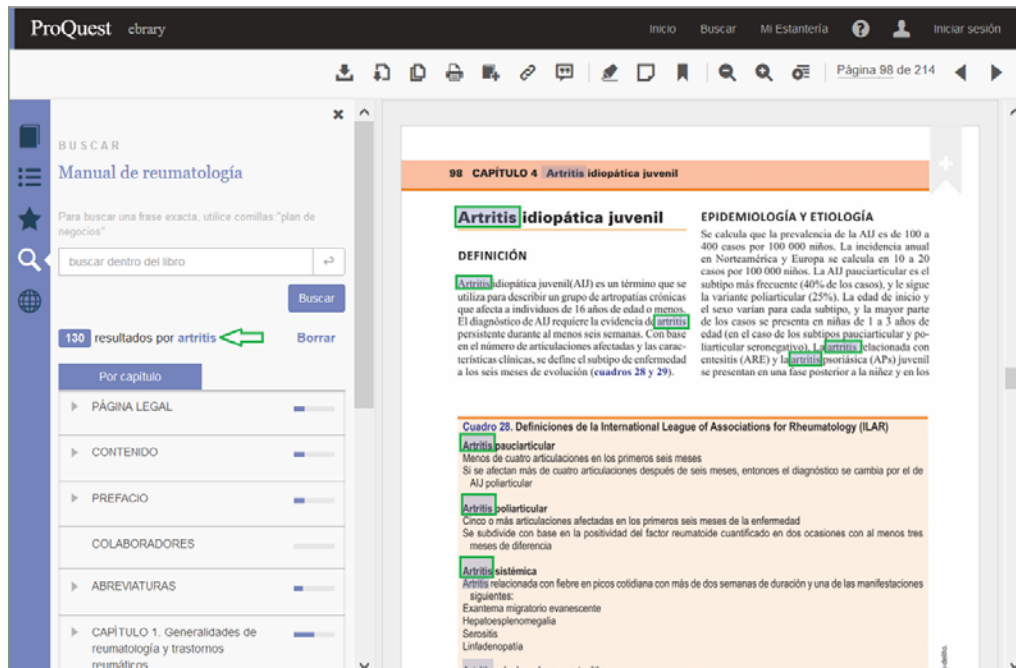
ProQuest ebrary

Inicio Buscar Mi Estantería Iniciar sesión

Página 98 de 214

BUSCAR

Manual de reumatología

Para buscar una frase exacta, utilice comillas:"plan de negocios"

buscar dentro del libro

Buscar

130 resultados por artritis

Borrar

Por capítulo

PÁGINA LEGAL

CONTENIDO

PREFACIO

COLABORADORES

ABREVIATURAS

CAPÍTULO 1. Generalidades de reumatología y trastornos reumáticos

98 CAPÍTULO 4 Artritis idiopática juvenil

Artritis idiopática juvenil

DEFINICIÓN

Artritis idiopática juvenil(AIJ) es un término que se utiliza para describir un grupo de artropatías crónicas que afecta a individuos de 16 años de edad o menos. El diagnóstico de AIJ requiere la evidencia de artritis persistente durante al menos seis semanas. Con base en el número de articulaciones afectadas y las características clínicas, se define el subtipo de enfermedad a los seis meses de evolución (cuadros 28 y 29).

EPIDEMIOLOGÍA Y ETIOLOGÍA

Se calcula que la prevalencia de la AIJ es de 100 a 400 casos por 100 000 niños. La incidencia anual en Norteamérica y Europa se calcula en 10 a 20 casos por 100 000 niños. La AIJ pauciarticular es el subtipo más frecuente (40% de los casos), y le sigue la variante poliarticular (25%). La edad de inicio y el sexo varían para cada subtipo, y la mayor parte de los casos se presenta en niñas de 1 a 3 años de edad (en el caso de los subtipos pauciarticular y poliarticular seronegativo). La artritis relacionada con entesitis (ARE) y la artritis psoriásica (APs) juvenil se presentan en una fase posterior a la niñez y en los

Cuadro 28. Definiciones de la International League of Associations for Rheumatology (ILAR)

Artritis pauciarticular
Menos de cuatro articulaciones en los primeros seis meses
Si se afectan más de cuatro articulaciones después de seis meses, entonces el diagnóstico se cambia por el de AIJ poliarticular

Artritis poliarticular
Cinco o más articulaciones afectadas en los primeros seis meses de la enfermedad
Se subdivide con base en la positividad del factor reumatoide cuantificado en dos ocasiones con al menos tres meses de diferencia

Artritis sistémica
Artritis relacionada con fiebre en picos cotidiana con más de dos semanas de duración y una de las manifestaciones siguientes:
Exantema migratorio evanescente
Hepatoesplenomegalia
Serositis
Linfadenopatía
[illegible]